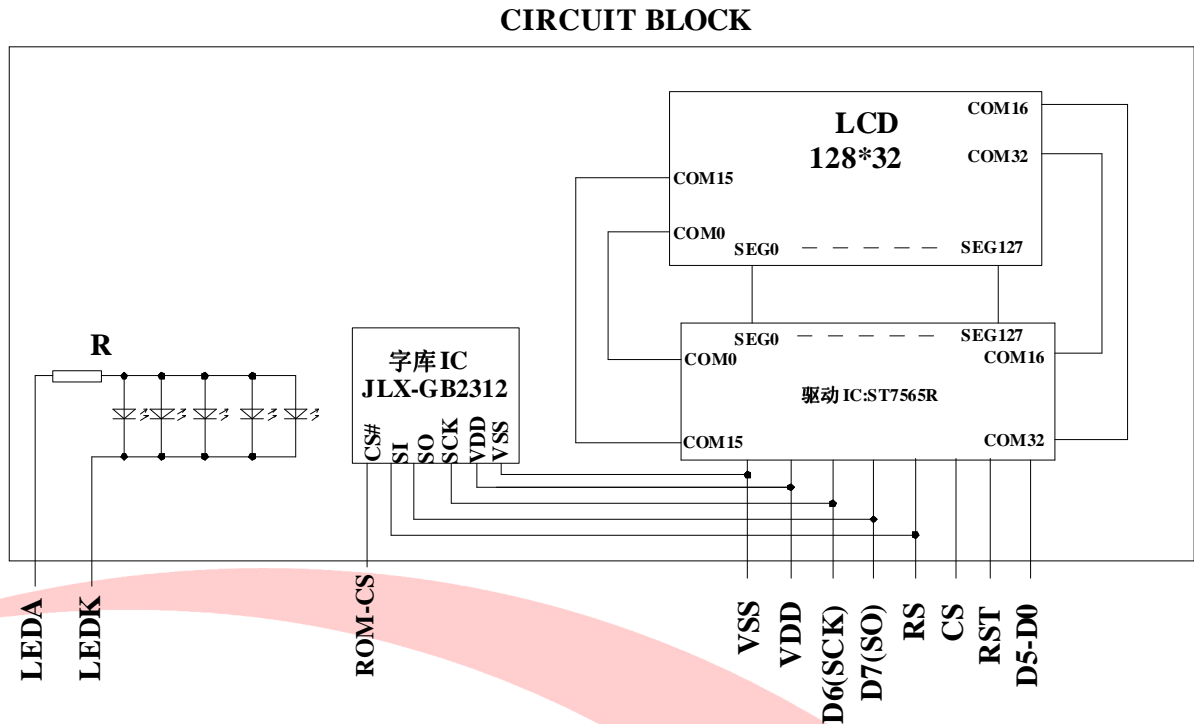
CIRCUIT BLOCK

LCD
128*32

COM16
COM32
COM15
COM0
SEG0
SEG127

R

字库IC
JLX-GB2312

CS#
SI
SO
SCK
VDD
VSS

SEG0
SEG127
COM0
COM16
驱动IC:ST7565R
COM15
COM32

LEDA
LEDK
ROM-CS
VSS
VDD
D6(SCK)
D7(SO)
RS
CS
RST
D5-D0